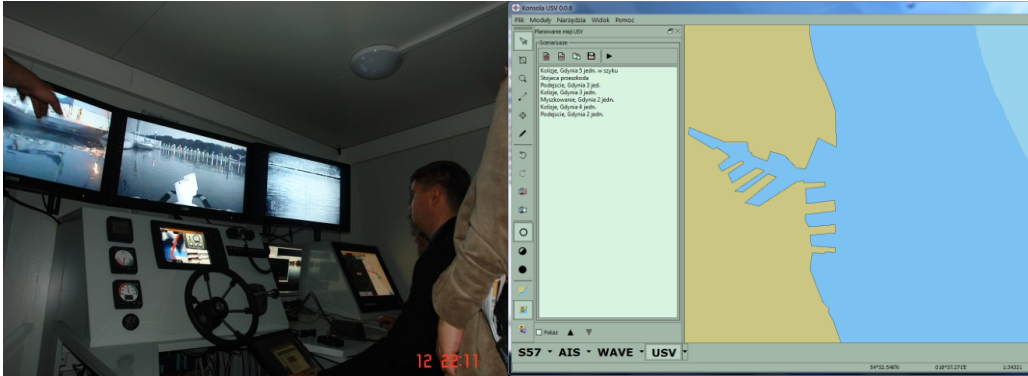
12 22:11

Konsola USV 0.0.8
Plik Moduły Narzędzia Widok Pomoc
Planowanie misji USV
Scenariusze
Kolizje, Gdynia 5 jedn. w szyku
Stojace przeszkody
Podejscie, Gdynia 3 jed.
Kolizje, Gdynia 3 jedn.
Myszkowanie, Gdynia 2 jedn.
Kolizje, Gdynia 4 jedn.
Podejscie, Gdynia 2 jedn.
Pokaż
S57 AIS WAVE USV
54°32.546'N 018°33.271'E 1:34321